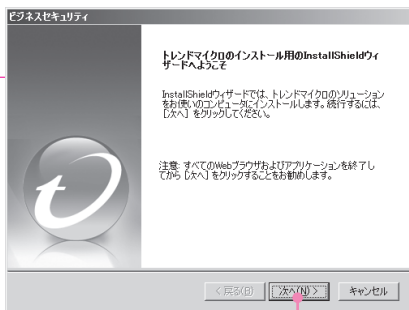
ビジネスセキュリティ

トレンドマイクロのインストール用のInstallShieldウィザードへようこそ

InstallShieldウィザードでは、トレンドマイクロのソリューションをお使いのコンピュータにインストールします。続行するには、[次へ] をクリックしてください。

注意: すべてのWebブラウザおよびアプリケーションを終了してから [次へ] をクリックすることをお勧めします。

< 戻る(B) 次へ(N) > キャンセル